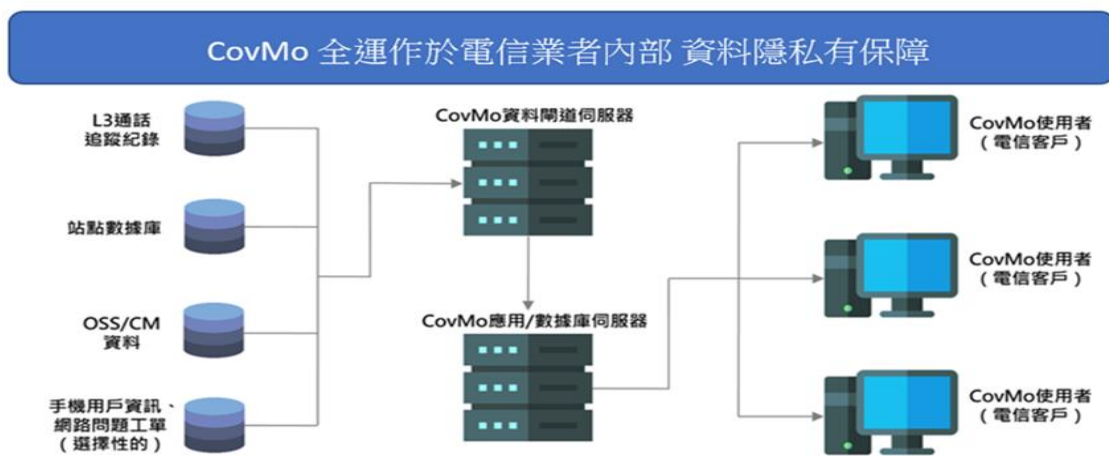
CovMo 全運作於電信業者內部 資料隱私有保障

L3通話
追蹤紀錄

站點數據庫

OSS/CM
資料

手機用戶資訊、
網路問題工單
（選擇性的）

CovMo資料閘道伺服器

CovMo應用/數據庫伺服器

CovMo使用者
（電信客戶）

CovMo使用者
（電信客戶）

CovMo使用者
（電信客戶）